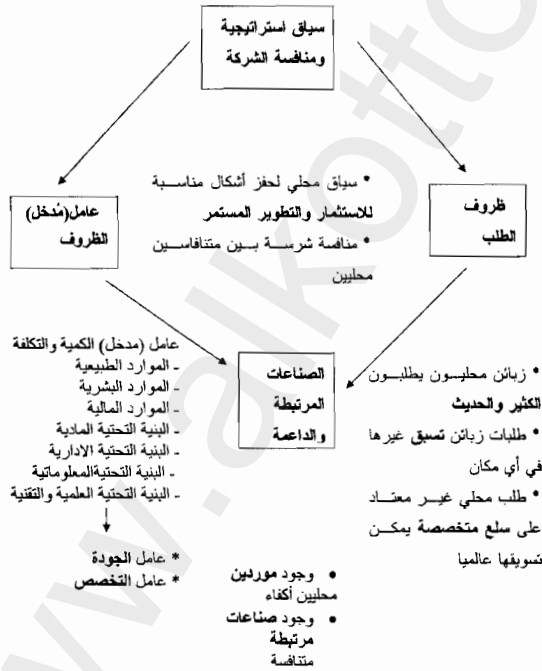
سياق استراتيجية ومنافسة الشركة

• سياق محلي لحفز أشكال مناسبة للاستثمار والتطوير المستمر
• منافسة شرسة بين متنافسين محليين

عامل(مُدخل) الظروف

ظروف الطلب

عامل (مدخل) الكمية والتكلفة
- الموارد الطبيعية
- الموارد البشرية
- الموارد المالية
- البنية التحتية المادية
- البنية التحتية الادارية
- البنية التحتيةالمعلوماتية
- البنية التحتية العلمية والتقنية

* عامل الجودة
* عامل التخصص

الصناعات المرتبطة والداعمة

• زبائن محليون يطلبون الكثير والحديث
• طلبات زبائن تسبق غيرها في أي مكان
• طلب محلي غير معتاد على سلع متخصصة يمكن تسويقها عالميا

• وجود موردين محليين أكفاء
• وجود صناعات مرتبطة متنافسة